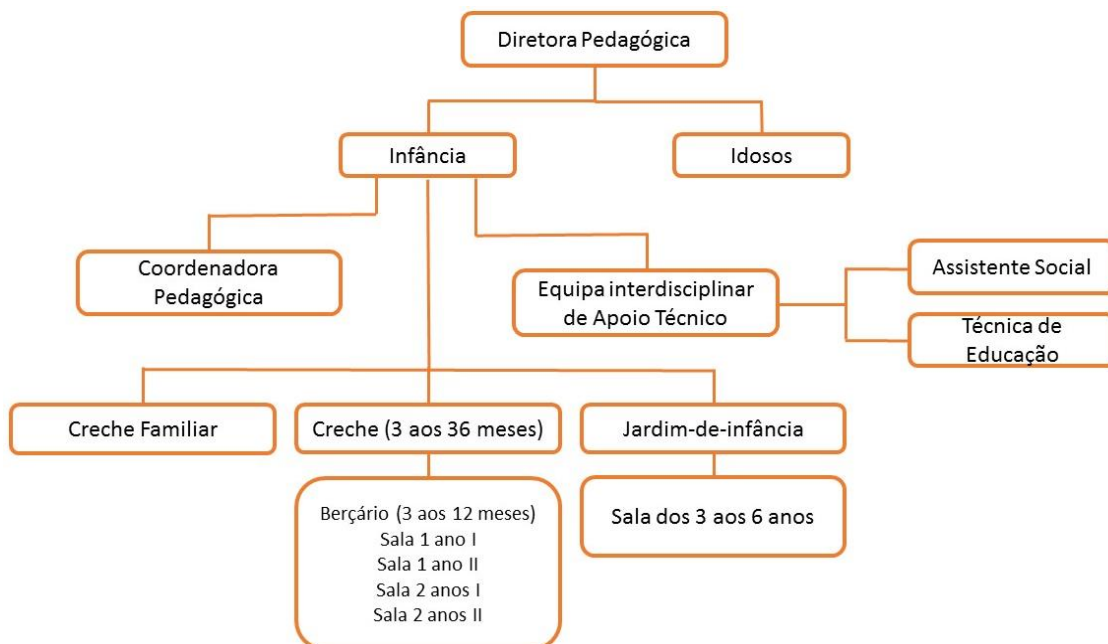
Diretora Pedagógica

Infância

Idosos

Coordenadora Pedagógica

Equipa interdisciplinar de Apoio Técnico

Assistente Social

Técnica de Educação

Creche Familiar

Creche (3 aos 36 meses)

Jardim-de-infância

Berçário (3 aos 12 meses)
Sala 1 ano I
Sala 1 ano II
Sala 2 anos I
Sala 2 anos II

Sala dos 3 aos 6 anos